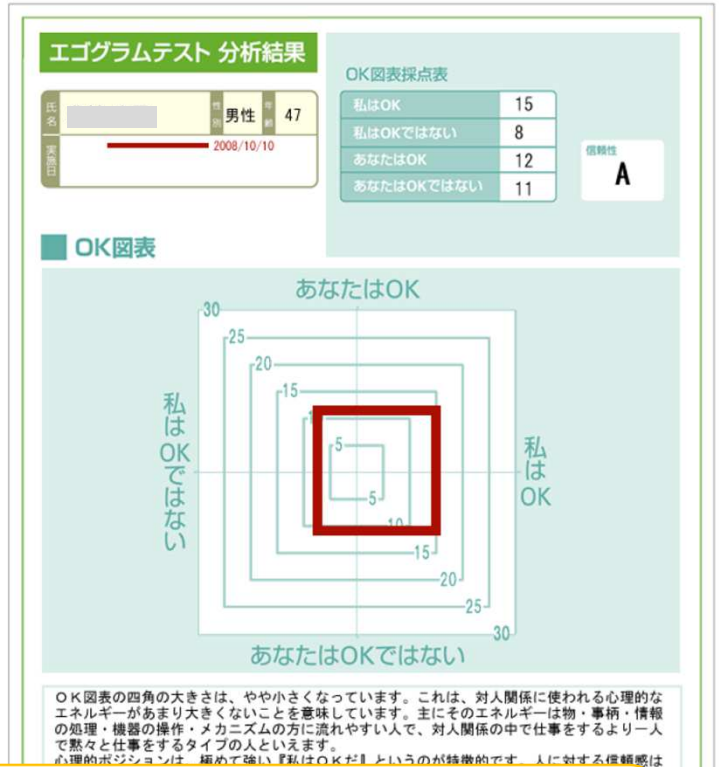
エゴグラムテスト 分析結果

| 氏名 | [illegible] | 性別 | 男性 | 年齢 | 47 |
|---|---|---|---|---|---|
| 実施日 | 2008/10/10 | | | | |

OK図表採点表

| 私はOK | 15 |
|---|---|
| 私はOKではない | 8 |
| あなたはOK | 12 |
| あなたはOKではない | 11 |

信頼性
A

OK図表

あなたはOK

私はOKではない

私はOK

あなたはOKではない

30
25
20
15
10
5
5
10
15
20
25
30

OK図表の四角の大きさは、やや小さくなっています。これは、対人関係に使われる心理的なエネルギーがあまり大きくないことを意味しています。主にそのエネルギーは物・事柄・情報の処理・機器の操作・メカニズムの方に流れやすい人で、対人関係の中で仕事をするより一人で黙々と仕事をするタイプの人といえます。
心理的ポジションは、極めて強い『私はOKだ』というのが特徴的です。人に対する信頼感は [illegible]